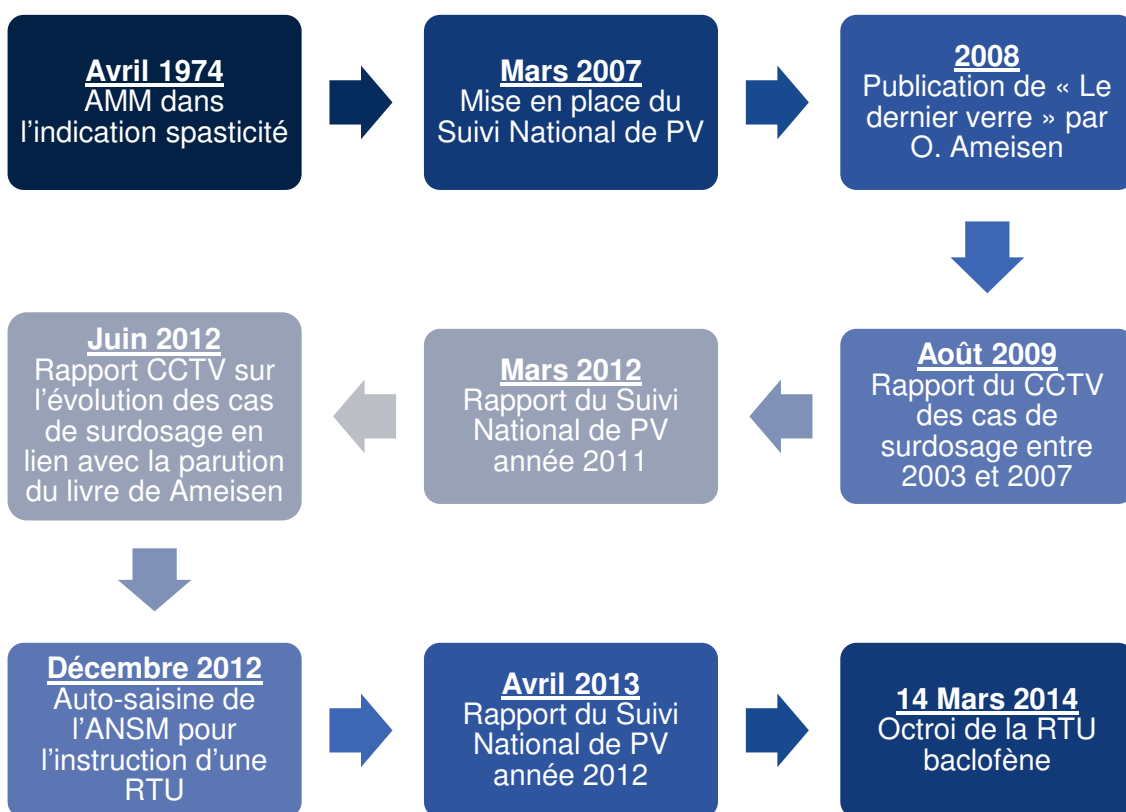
Avril 1974
AMM dans l’indication spasticité

Mars 2007
Mise en place du Suivi National de PV

2008
Publication de « Le dernier verre » par O. Ameisen

Août 2009
Rapport du CCTV des cas de surdosage entre 2003 et 2007

Mars 2012
Rapport du Suivi National de PV année 2011

Juin 2012
Rapport CCTV sur l’évolution des cas de surdosage en lien avec la parution du livre de Ameisen

Décembre 2012
Auto-saisine de l’ANSM pour l’instruction d’une RTU

Avril 2013
Rapport du Suivi National de PV année 2012

14 Mars 2014
Octroi de la RTU baclofène